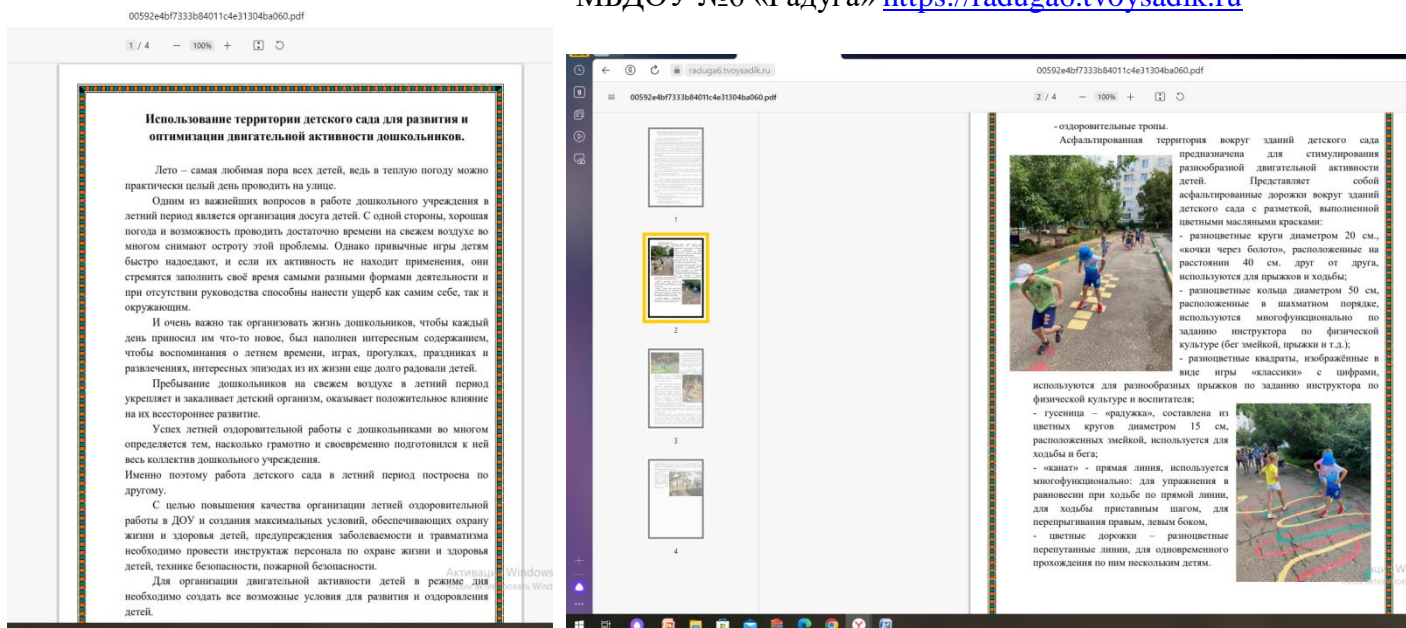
МБДОУ №6 «Радуга» https://raduga6.tvoysadik.ru

00592e4bf7333b84011c4e31304ba060.pdf

1 / 4 — 100% +

Использование территории детского сада для развития и оптимизации двигательной активности дошкольников.

Лето – самая любимая пора всех детей, ведь в теплую погоду можно практически целый день проводить на улице.

Одним из важнейших вопросов в работе дошкольного учреждения в летний период является организация досуга детей. С одной стороны, хорошая погода и возможность проводить достаточно времени на свежем воздухе во многом снимают остроту этой проблемы. Однако привычные игры детям быстро надоедают, и если их активность не находит применения, они стремятся заполнить своё время самыми разными формами деятельности и при отсутствии руководства способны нанести ущерб как самим себе, так и окружающим.

И очень важно так организовать жизнь дошкольников, чтобы каждый день приносил им что-то новое, был наполнен интересным содержанием, чтобы воспоминания о летнем времени, играх, прогулках, праздниках и развлечениях, интересных эпизодах из их жизни еще долго радовали детей.

Пребывание дошкольников на свежем воздухе в летний период укрепляет и закаливает детский организм, оказывает положительное влияние на их всестороннее развитие.

Успех летней оздоровительной работы с дошкольниками во многом определяется тем, насколько грамотно и своевременно подготовился к ней весь коллектив дошкольного учреждения.

Именно поэтому работа детского сада в летний период построена по другому.

С целью повышения качества организации летней оздоровительной работы в ДОУ и создания максимальных условий, обеспечивающих охрану жизни и здоровья детей, предупреждения заболеваемости и травматизма необходимо провести инструктаж персонала по охране жизни и здоровья детей, технике безопасности, пожарной безопасности.

Для организации двигательной активности детей в режиме дня необходимо создать все возможные условия для развития и оздоровления детей.

Активация Windows

raduga6.tvoysadik.ru

00592e4bf7333b84011c4e31304ba060.pdf

00592e4bf7333b84011c4e31304ba060.pdf

2 / 4 — 100% +

1

2

3

4

- оздоровительные тропы.

Асфальтированная территория вокруг зданий детского сада предназначена для стимулирования разнообразной двигательной активности детей. Представляет собой асфальтированные дорожки вокруг зданий детского сада с разметкой, выполненной цветными масляными красками:

- разноцветные круги диаметром 20 см., «кочки через болото», расположенные на расстоянии 40 см. друг от друга, используются для прыжков и ходьбы;

- разноцветные кольца диаметром 50 см, расположенные в шахматном порядке, используются многофункционально по заданию инструктора по физической культуре (бег змейкой, прыжки и т.д.);

- разноцветные квадраты, изображённые в виде игры «классики» с цифрами, используются для разнообразных прыжков по заданию инструктора по физической культуре и воспитателя;

- гусеница – «радужка», составлена из цветных кругов диаметром 15 см, расположенных змейкой, используется для ходьбы и бега;

- «канат» - прямая линия, используется многофункционально: для упражнения в равновесии при ходьбе по прямой линии, для ходьбы приставным шагом, для перепрыгивания правым, левым боком,

- цветные дорожки – разноцветные перепутанные линии, для одновременного прохождения по ним нескольким детям.